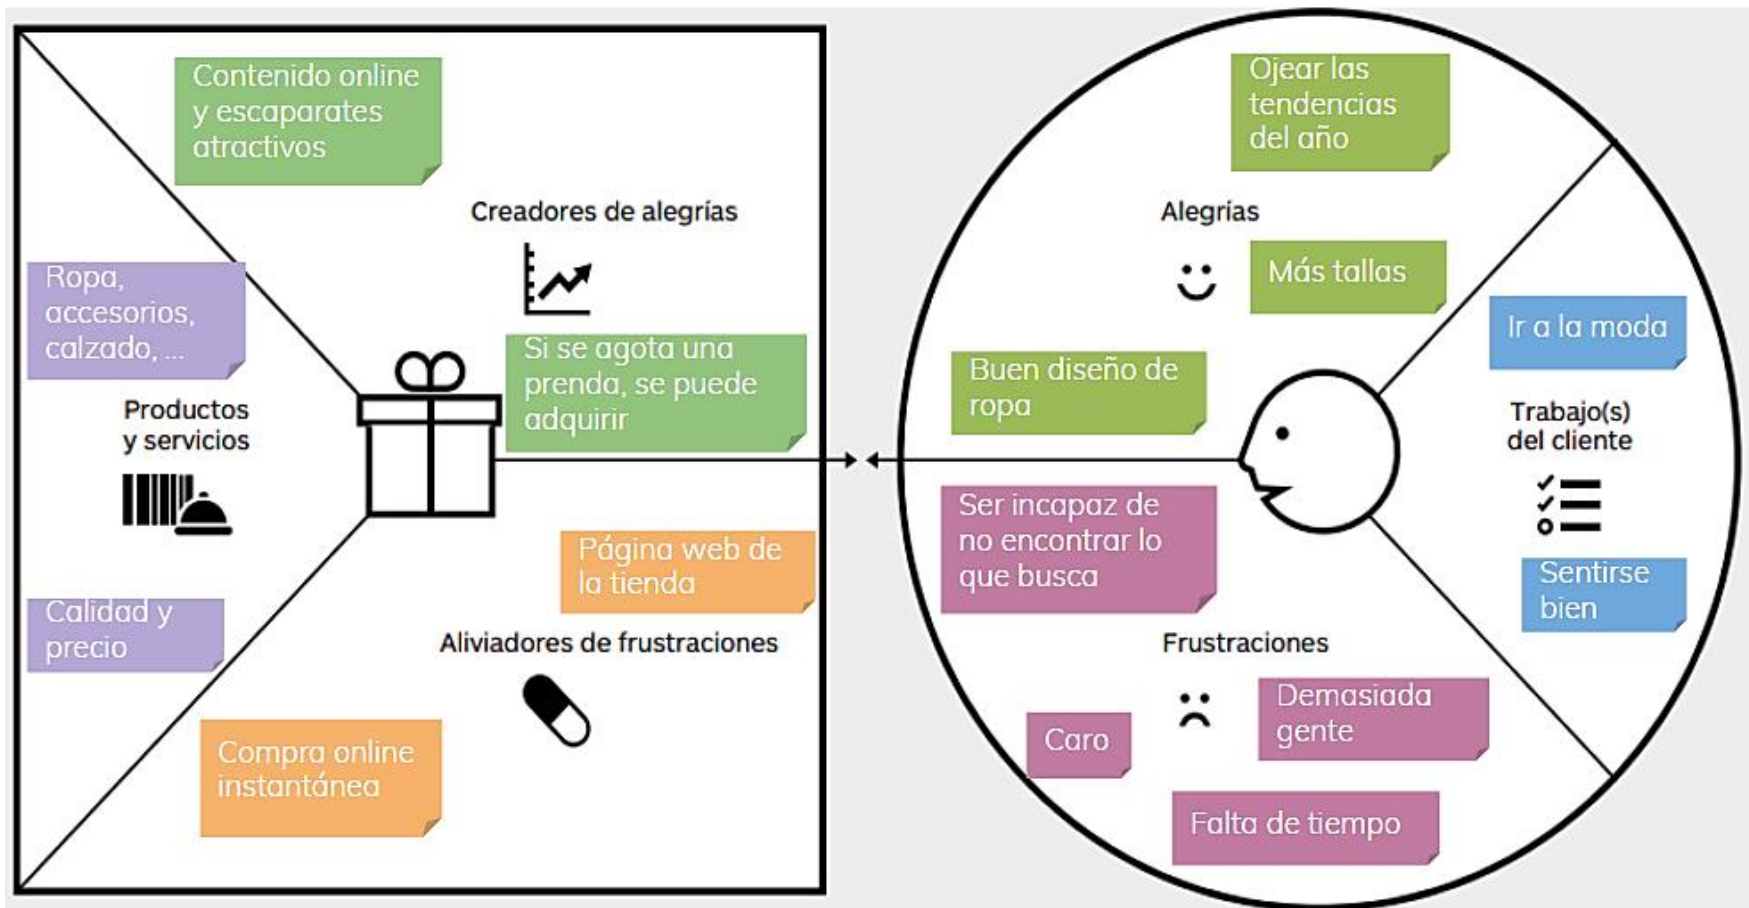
Contenido online y escaparates atractivos

Creadores de alegrías

Ropa, accesorios, calzado, ...

Productos y servicios

Si se agota una prenda, se puede adquirir

Página web de la tienda

Calidad y precio

Aliviadores de frustraciones

Compra online instantánea

Ojear las tendencias del año

Alegrías

Más tallas

Ir a la moda

Buen diseño de ropa

Trabajo(s) del cliente

Ser incapaz de no encontrar lo que busca

Sentirse bien

Frustraciones

Demasiada gente

Caro

Falta de tiempo